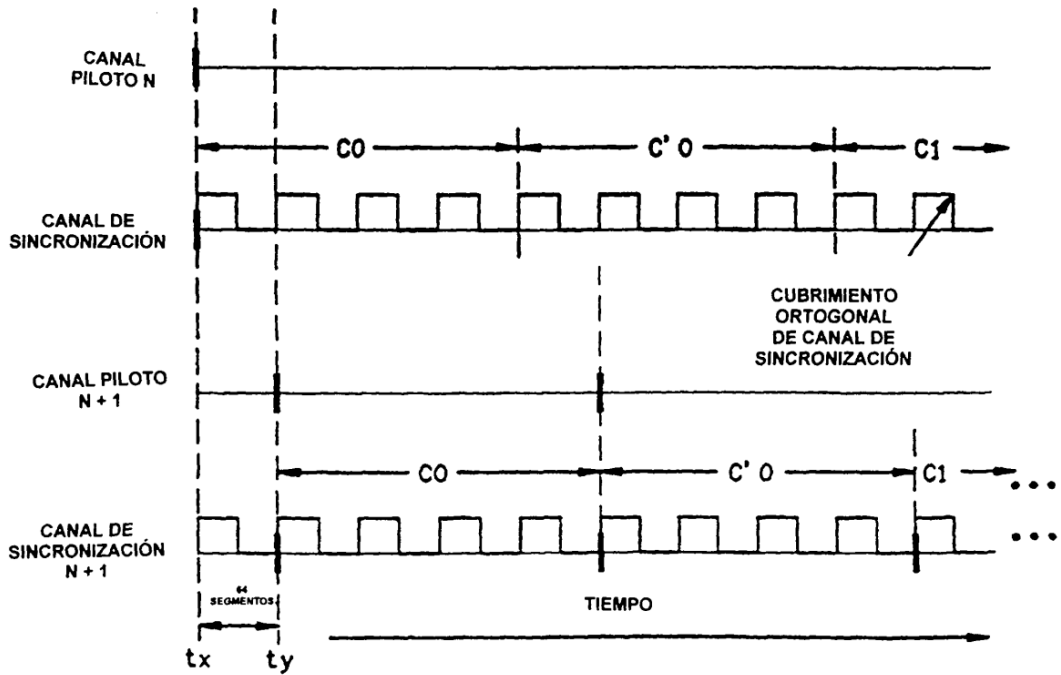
CANAL PILOTO N

C0

C' 0

C1

CANAL DE SINCRONIZACIÓN

CUBRIMIENTO ORTOGONAL DE CANAL DE SINCRONIZACIÓN

CANAL PILOTO N + 1

C0

C' 0

C1

...

CANAL DE SINCRONIZACIÓN N + 1

...

64 SEGMENTOS

TIEMPO

tx

ty